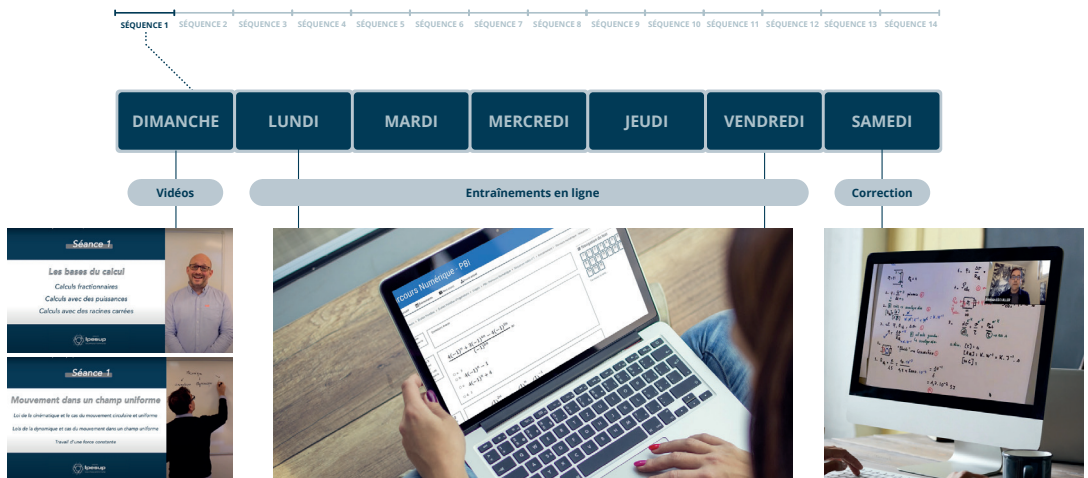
SÉQUENCE 1 SÉQUENCE 2 SÉQUENCE 3 SÉQUENCE 4 SÉQUENCE 5 SÉQUENCE 6 SÉQUENCE 7 SÉQUENCE 8 SÉQUENCE 9 SÉQUENCE 10 SÉQUENCE 11 SÉQUENCE 12 SÉQUENCE 13 SÉQUENCE 14

DIMANCHE LUNDI MARDI MERCREDI JEUDI VENDREDI SAMEDI

Vidéos

Entraînements en ligne

Correction

Séance 1

Les bases du calcul

Calculs fractionnaires

Calculs avec des puissances

Calculs avec des racines carrées

Ipesup

Séance 1

Mouvement dans un champ uniforme

Lois de la cinématique et le cas du mouvement circulaire et uniforme

Lois de la dynamique et cas du mouvement dans un champ uniforme

Travail d'une force constante

Ipesup

rcours Numérique - PBI